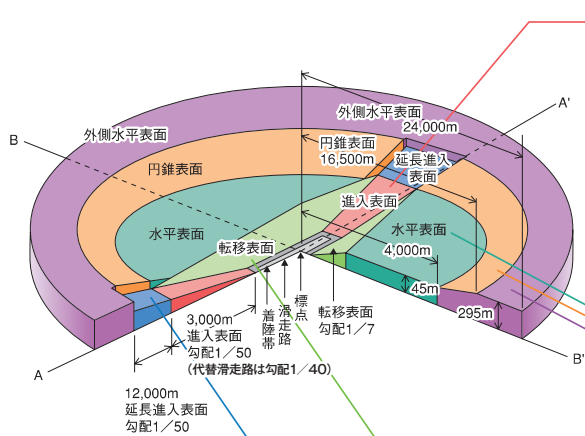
外側水平表面
24,000m

A'

B

外側水平表面

円錐表面
16,500m

延長進入表面

円錐表面

進入表面

水平表面

転移表面

水平表面
4,000m

45m

295m

B'

A

3,000m
進入表面
勾配1／50
(代替滑走路は勾配1／40)

着陸帯

滑走路

標点

転移表面
勾配1／7

12,000m
延長進入表面
勾配1／50